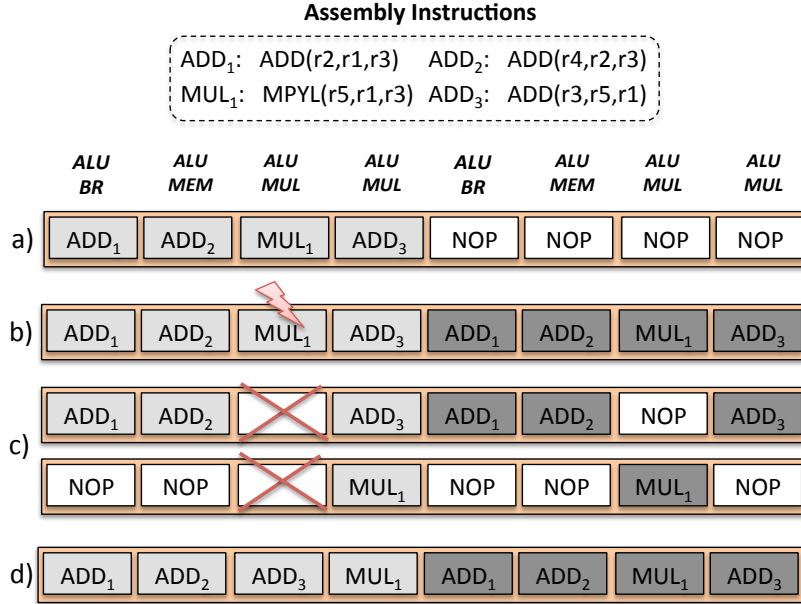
**Assembly Instructions**

$ADD_1$: ADD(r2,r1,r3) $ADD_2$: ADD(r4,r2,r3)
$MUL_1$: MPYL(r5,r1,r3) $ADD_3$: ADD(r3,r5,r1)

| ALU BR | ALU MEM | ALU MUL | ALU MUL | ALU BR | ALU MEM | ALU MUL | ALU MUL |
|---|---|---|---|---|---|---|---|

a)
| $ADD_1$ | $ADD_2$ | $MUL_1$ | $ADD_3$ | NOP | NOP | NOP | NOP |
|---|---|---|---|---|---|---|---|

b)
| $ADD_1$ | $ADD_2$ | $MUL_1$ | $ADD_3$ | $ADD_1$ | $ADD_2$ | $MUL_1$ | $ADD_3$ |
|---|---|---|---|---|---|---|---|

c)
| $ADD_1$ | $ADD_2$ |  | $ADD_3$ | $ADD_1$ | $ADD_2$ | NOP | $ADD_3$ |
|---|---|---|---|---|---|---|---|
| NOP | NOP |  | $MUL_1$ | NOP | NOP | $MUL_1$ | NOP |

d)
| $ADD_1$ | $ADD_2$ | $ADD_3$ | $MUL_1$ | $ADD_1$ | $ADD_2$ | $MUL_1$ | $ADD_3$ |
|---|---|---|---|---|---|---|---|